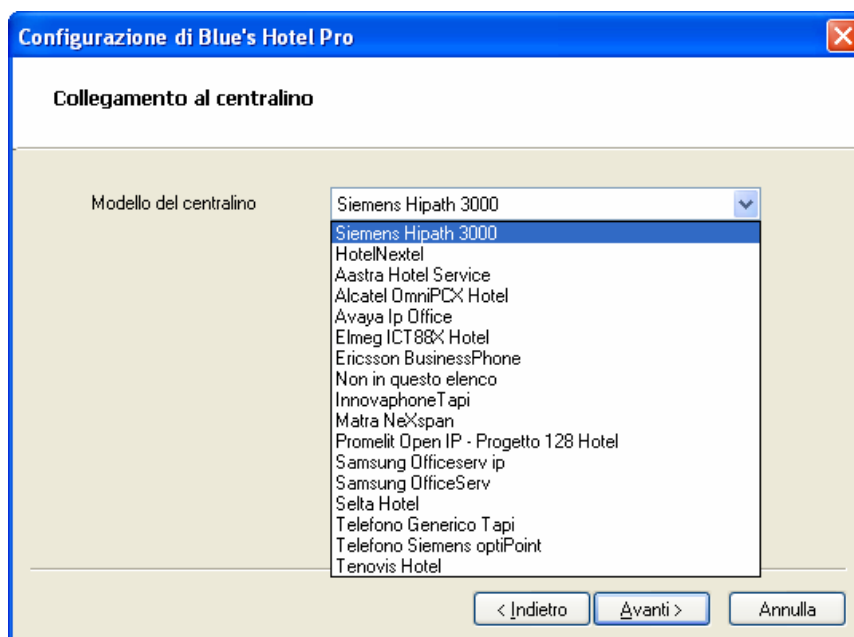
Configurazione di Blue's Hotel Pro

Collegamento al centralino

Modello del centralino

Siemens Hipath 3000

Siemens Hipath 3000
HotelNextel
Aastra Hotel Service
Alcatel OmniPCX Hotel
Avaya Ip Office
Elmeg ICT88X Hotel
Ericsson BusinessPhone
Non in questo elenco
InnovaphoneTapi
Matra NeXspan
Promelit Open IP - Progetto 128 Hotel
Samsung Officeserv ip
Samsung OfficeServ
Selta Hotel
Telefono Generico Tapi
Telefono Siemens optiPoint
Tenovis Hotel

< Indietro
Avanti >
Annulla